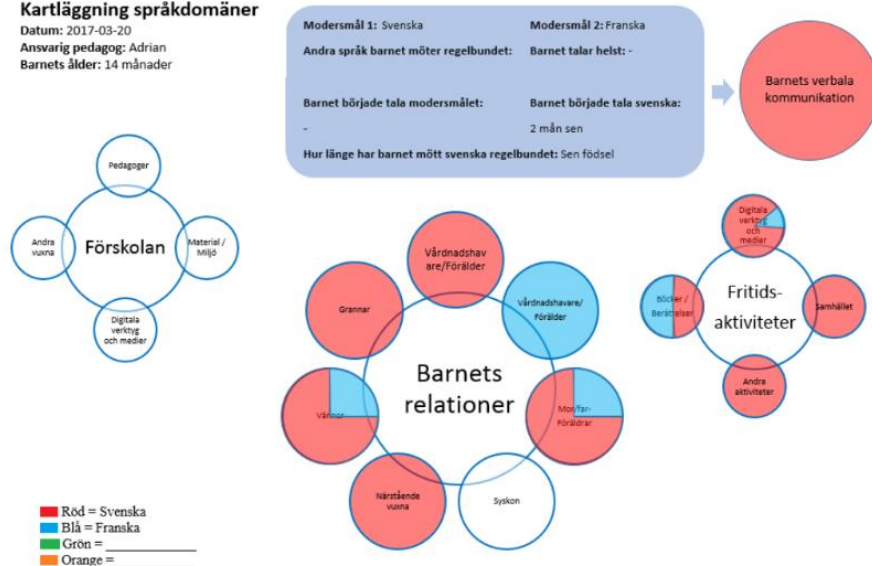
Kartläggning språkdomäner
Datum: 2017-03-20
Ansvarig pedagog: Adrian
Barnets ålder: 14 månader

Modersmål 1: Svenska
Modersmål 2: Franska
Andra språk barnet möter regelbundet:
Barnet talar helst: -
Barnet började tala modersmålet:
-
Barnet började tala svenska:
2 mån sen
Hur länge har barnet mött svenska regelbundet: Sen födsel

Barnets verbala kommunikation

Förskolan
Pedagoger
Andra vuxna
Material / Miljö
Digitala verktyg och medier

Barnets relationer
Vårdnadshavare/Förälder
Grannar
Vårdnadshavare/Förälder
Vänner
Mor/far-Föräldrar
Närstående vuxna
Syskon

Fritids-aktiviteter
Digitala verktyg och medier
Böcker / Berättelser
Samhället
Andra aktiviteter

Röd = Svenska
Blå = Franska
Grön = ___________
Orange = ___________